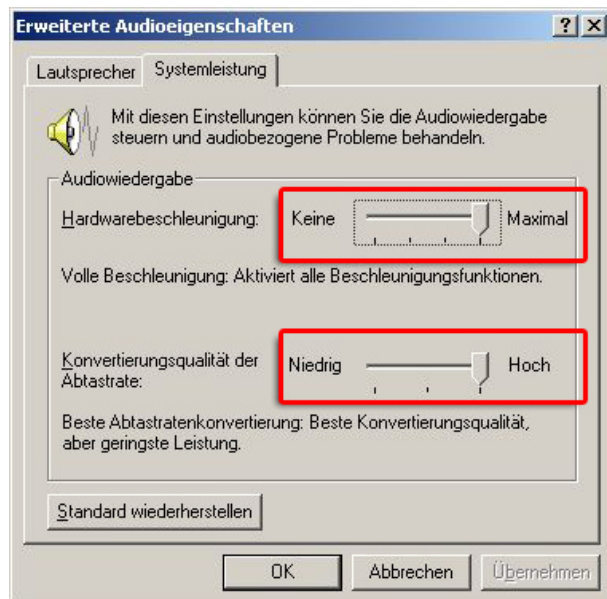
Erweiterte Audioeigenschaften

? X

Lautsprecher Systemleistung

Mit diesen Einstellungen können Sie die Audiowiedergabe steuern und audiobezogene Probleme behandeln.

Audiowiedergabe

Hardwarebeschleunigung: Keine Maximal

Volle Beschleunigung: Aktiviert alle Beschleunigungsfunktionen.

Konvertierungsqualität der Abtastrate: Niedrig Hoch

Beste Abtastratenkonvertierung: Beste Konvertierungsqualität, aber geringste Leistung.

Standard wiederherstellen

OK Abbrechen Übernehmen